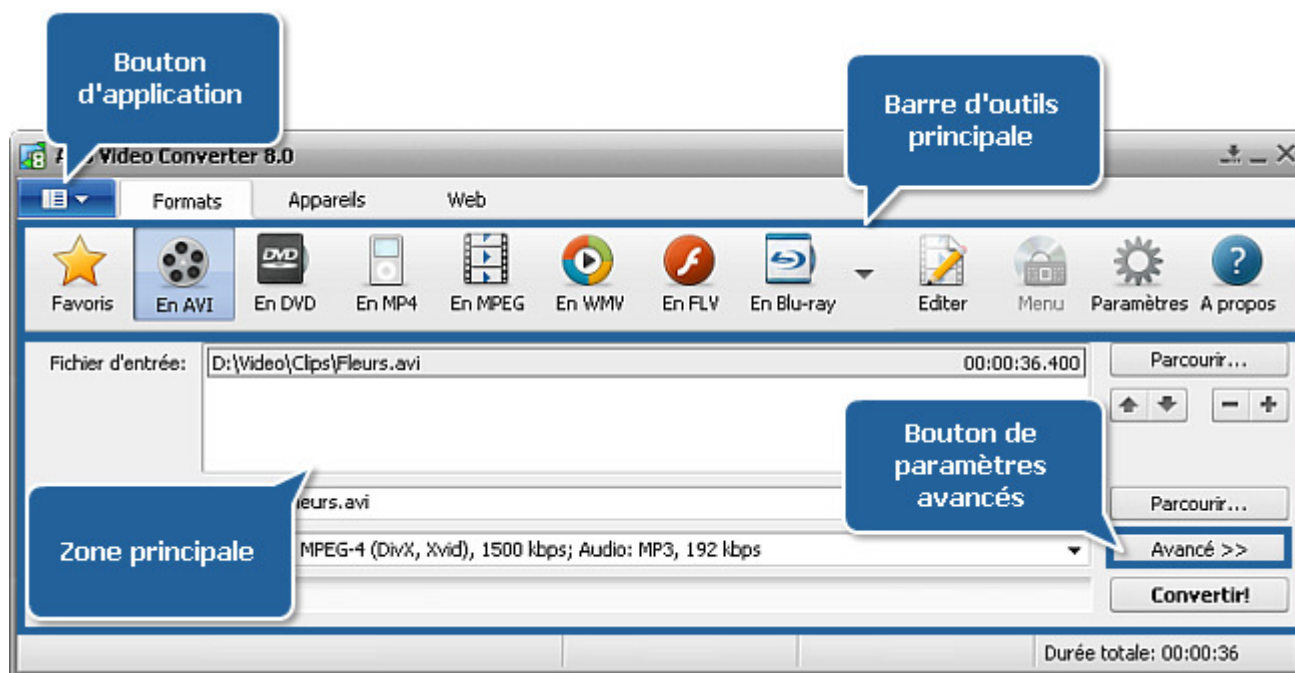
Bouton d'application

Barre d'outils principale

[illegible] Video Converter 8.0

Formats

Appareils

Web

Favoris

En AVI

En DVD

En MP4

En MPEG

En WMV

En FLV

En Blu-ray

Editer

Menu

Paramètres

A propos

Fichier d'entrée:

D:\Video\Clips\Fleurs.avi

00:00:36.400

Parcourir...

Bouton de paramètres avancés

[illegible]leurs.avi

Parcourir...

Zone principale

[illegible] MPEG-4 (DivX, Xvid), 1500 kbps; Audio: MP3, 192 kbps

Avancé >>

Convertir!

Durée totale: 00:00:36